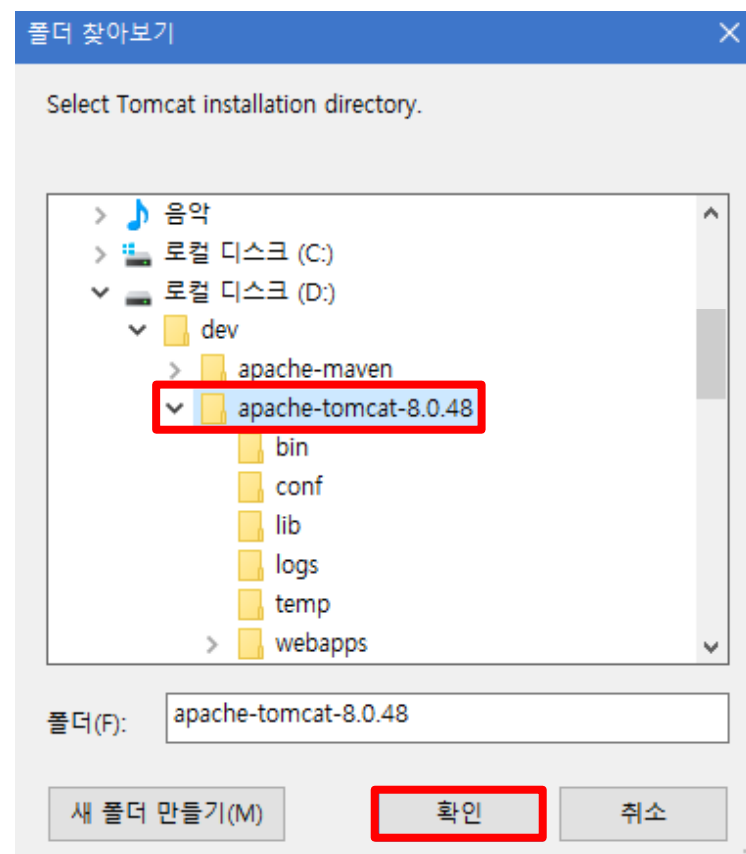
폴더 찾아보기

Select Tomcat installation directory.

음악
로컬 디스크 (C:)
로컬 디스크 (D:)
dev
apache-maven
apache-tomcat-8.0.48
bin
conf
lib
logs
temp
webapps

폴더(F): apache-tomcat-8.0.48

새 폴더 만들기(M)
확인
취소